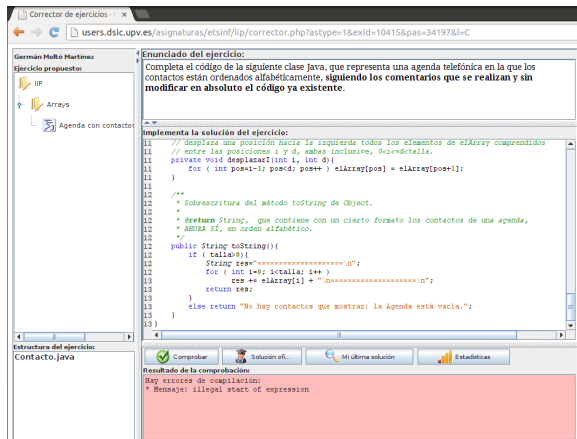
Corrector de ejercicios - ×

users.dsic.upv.es/asignaturas/etsinf/iip/corrector.php?astype=1&exid=10415&pas=34197&l=C

Germán Moltó Martínez

Ejercicio propuesto:

IIP

Arrays

Agenda con contactos

Estructura del ejercicio:

Contacto.java

Enunciado del ejercicio:

Completa el código de la siguiente clase Java, que representa una agenda telefónica en la que los contactos están ordenados alfabéticamente, **siguiendo los comentarios que se realizan y sin modificar en absoluto el código ya existente**.

Implementa la solución del ejercicio:

```
11     // desplaza una posición hacia la izquierda todos los elementos de elArray comprendidos
11     // entre las posiciones i y d, ambas inclusive, 0<i<d<talla.
11     private void desplazarI(int i, int d){
11         for ( int pos=i-1; pos<d; pos++ ) elArray[pos] = elArray[pos+1];
11     }
11
11     /**
11      * Sobrescritura del método toString de Object.
11      *
11      * @return String,  que contiene con un cierto formato los contactos de una agenda,
11      * AHORA SÍ, en orden alfabético.
11      */
11     public String toString(){
12         if ( talla>0){
12             String res="==================\n";
12             for ( int i=0; i<talla; i++ )
13                 res += elArray[i] + "\n==================\n";
13             return res;
12         }
12         else return "No hay contactos que mostrar: la Agenda está vacía.";
11     }
11 }
10 }
```

Comprobar | Solución ofi... | Mi última solución | Estadísticas

Resultado de la comprobación

Hay errores de compilación:
* Mensaje: illegal start of expression